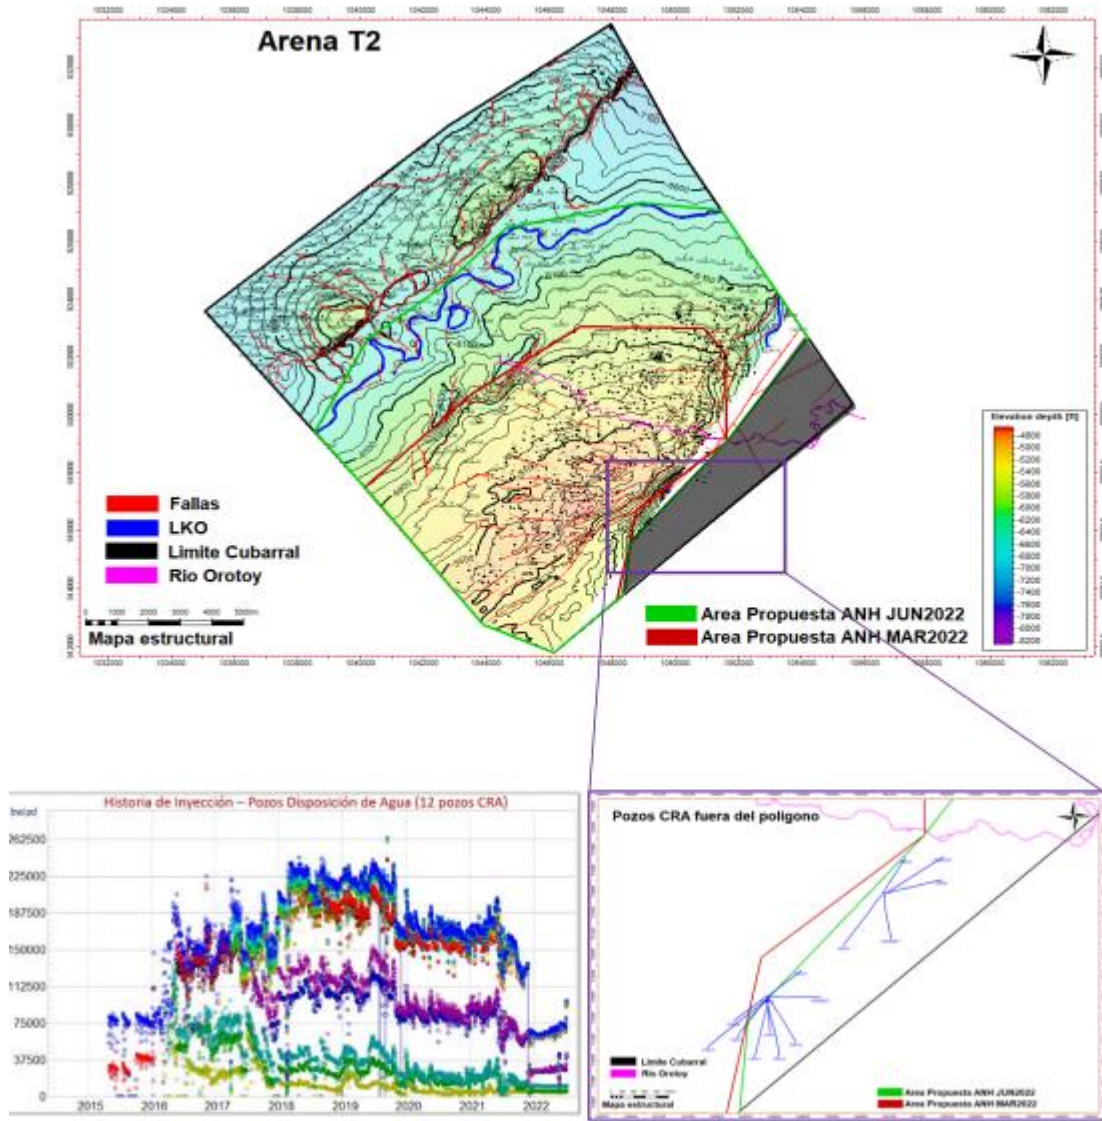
Arena T2

Elevation depth [ft]
-4800
-5000
-5200
-5400
-5600
-5800
-6000
-6200
-6400
-6600
-6800
-7000
-7200
-7400
-7600
-7800
-8000
-8200

Fallas
LKO
Limite Cubarral
Rio Orotoy

0 1000 2000 3000 4000 5000m
Mapa estructural

Area Propuesta ANH JUN2022
Area Propuesta ANH MAR2022

Historia de Inyección – Pozos Disposición de Agua (12 pozos CRA)

bwipd
262500
225000
187500
150000
112500
75000
37500
0

2015 2016 2017 2018 2019 2020 2021 2022

Pozos CRA fuera del poligono

Limite Cubarral
Rio Orotoy
Mapa estructural
Area Propuesta ANH JUN2022
Area Propuesta ANH MAR2022